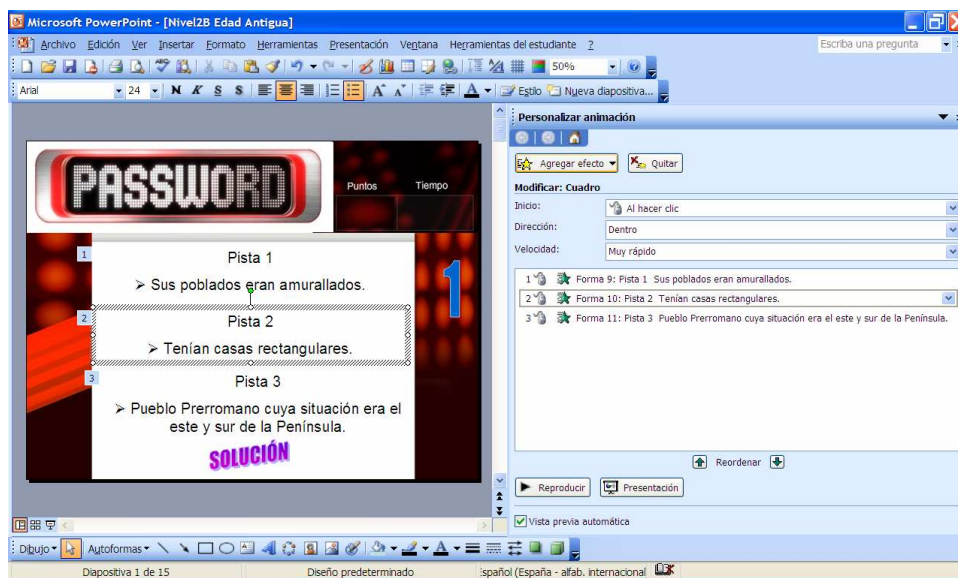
Microsoft PowerPoint - [Nivel2B Edad Antigua]

Archivo Edición Ver Insertar Formato Herramientas Presentación Ventana Herramientas del estudiante ?

Escriba una pregunta

50%

Arial 24 N K S S

Estilo Nueva diapositiva...

PASSWORD

Puntos Tiempo

1

1 Pista 1

➤ Sus poblados eran amurallados.

2 Pista 2

➤ Tenían casas rectangulares.

3 Pista 3

➤ Pueblo Prerromano cuya situación era el este y sur de la Península.

SOLUCIÓN

Personalizar animación

Agregar efecto Quitar

Modificar: Cuadro

Inicio: Al hacer clic

Dirección: Dentro

Velocidad: Muy rápido

1 Forma 9: Pista 1 Sus poblados eran amurallados.

2 Forma 10: Pista 2 Tenían casas rectangulares.

3 Forma 11: Pista 3 Pueblo Prerromano cuya situación era el este y sur de la Península.

Reordenar

Reproducir Presentación

Vista previa automática

Dibujo Autoformas

Diapositiva 1 de 15 Diseño predeterminado spañol (España - alfab. internacional